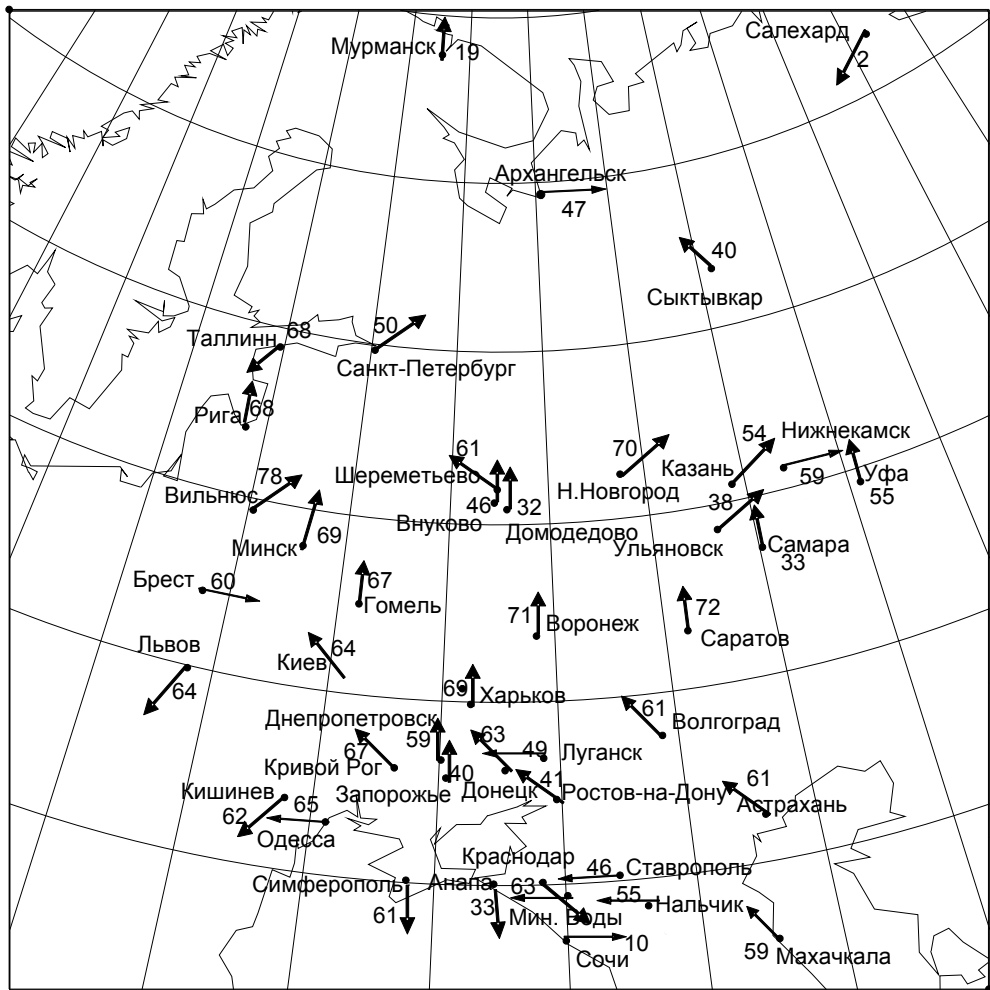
Мурманск 19
Салехард 2
Архангельск 47
40 Сыктывкар
Таллинн 68
50 Санкт-Петербург
Рига 68
61 Шереметьево
46 32
Внуково Домодедово
70 Н.Новгород
54 Казань
Нижнекамск
59 Уфа 55
38 Ульяновск
Самара 33
78 Вильнюс
Минск 69
Брест 60
67 Гомель
71 Воронеж
72 Саратов
Львов 64
Киев 64
69 Харьков
61 Волгоград
Днепропетровск
59
67 Кривой Рог
40
63
49 Луганск
41 Донецк
Ростов-на-Дону
61 Астрахань
Кишинев 65
62 Одесса
Запорожье
Краснодар
46 Ставрополь
Симферополь 61
Анапа 63
55 Нальчик
33 Мин. Воды
10 Сочи
59 Махачкала